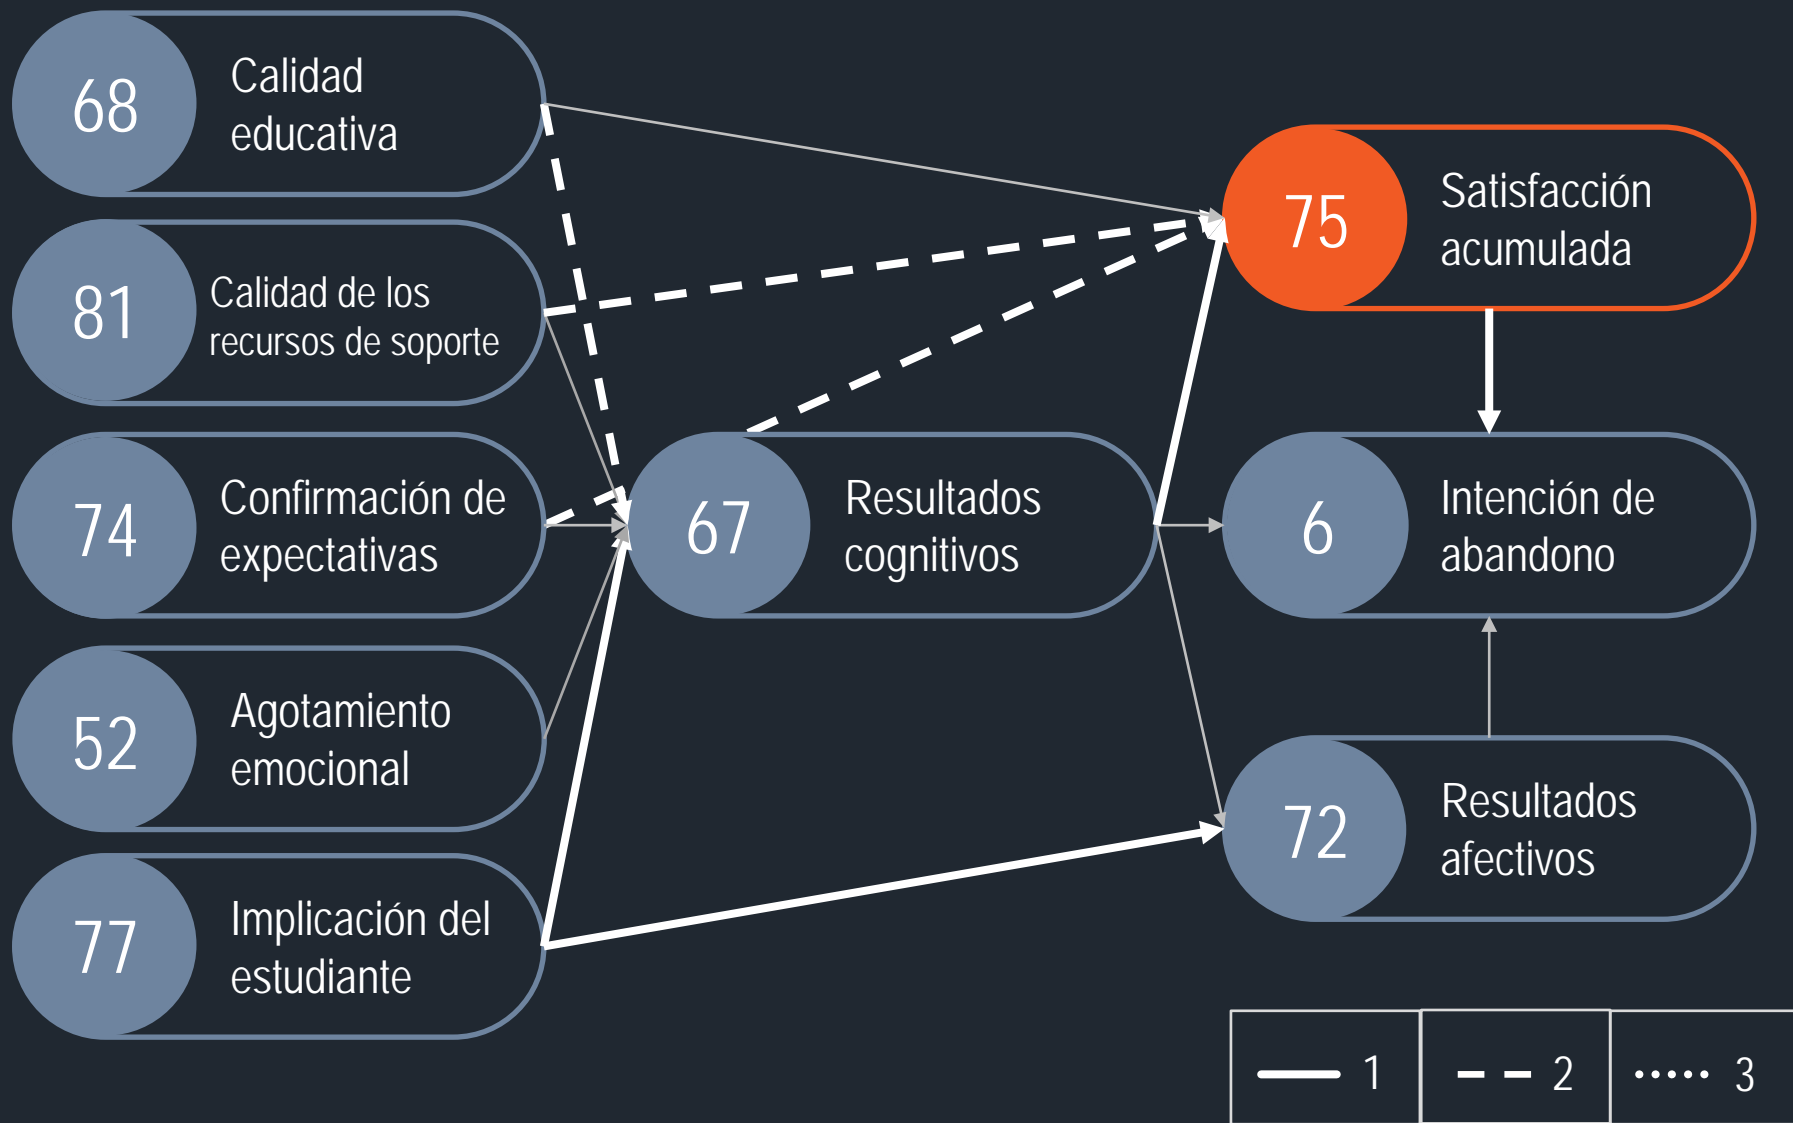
68 Calidad educativa

81 Calidad de los recursos de soporte

74 Confirmación de expectativas

52 Agotamiento emocional

77 Implicación del estudiante

67 Resultados cognitivos

75 Satisfacción acumulada

6 Intención de abandono

72 Resultados afectivos

1

2

3